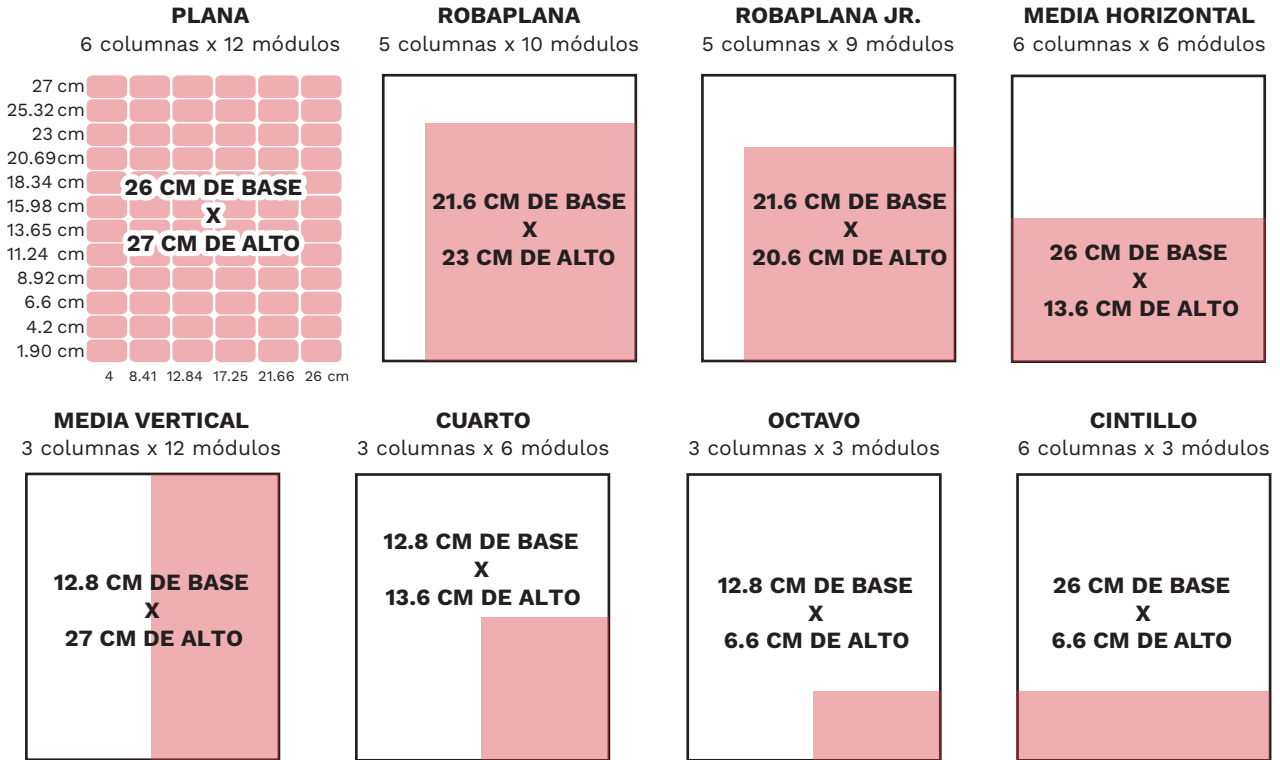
PLANA
6 columnas x 12 módulos

27 cm
25.32 cm
23 cm
20.69cm
18.34 cm
15.98 cm
13.65 cm
11.24 cm
8.92 cm
6.6 cm
4.2 cm
1.90 cm

26 CM DE BASE
X
27 CM DE ALTO

4 8.41 12.84 17.25 21.66 26 cm

ROBAPLANA
5 columnas x 10 módulos

21.6 CM DE BASE
X
23 CM DE ALTO

ROBAPLANA JR.
5 columnas x 9 módulos

21.6 CM DE BASE
X
20.6 CM DE ALTO

MEDIA HORIZONTAL
6 columnas x 6 módulos

26 CM DE BASE
X
13.6 CM DE ALTO

MEDIA VERTICAL
3 columnas x 12 módulos

12.8 CM DE BASE
X
27 CM DE ALTO

CUARTO
3 columnas x 6 módulos

12.8 CM DE BASE
X
13.6 CM DE ALTO

OCTAVO
3 columnas x 3 módulos

12.8 CM DE BASE
X
6.6 CM DE ALTO

CINTILLO
6 columnas x 3 módulos

26 CM DE BASE
X
6.6 CM DE ALTO